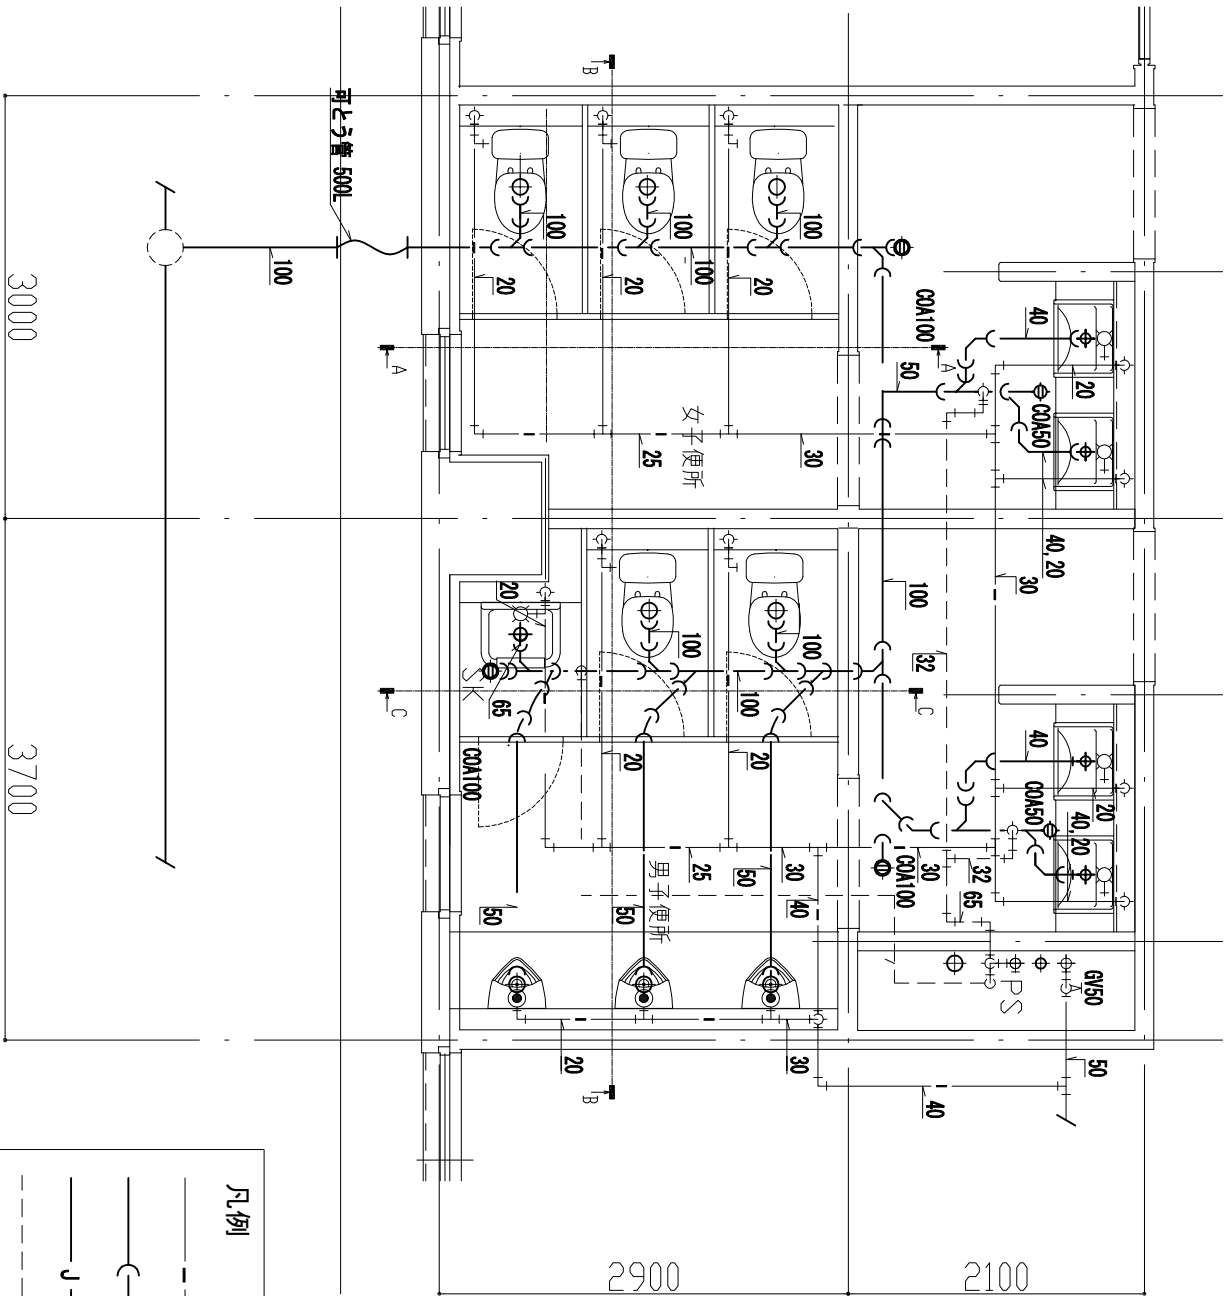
可とう管 500L
100
3000
3700
B
A
C
100
100
100
20
20
20
COA100
40
50
20
COA50
女子便所
25
30
40,20
30
100
32
20
65
SK
COA100
100
100
100
20
20
40
COA50
20
40,20
男子便所
25
50
30
COA100
30
32
65
50
50
40
PS
GV50
20
30
50
40
凡例
J
2900
2100